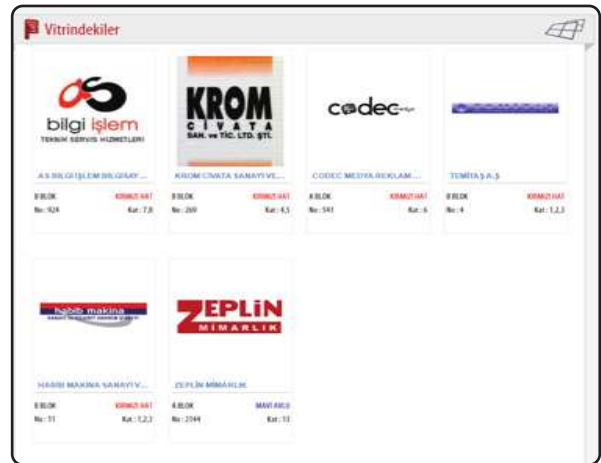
Vitrindekiler

bilgi işlem
TEKNİK SERVİS HİZMETLERİ
AS BİLGİ İŞLEM BİLGİSAY...
B BLOK KIRMIZI HAT
No: 924 Kat: 7,8

KROM CIVATA SAN. ve TİC. LTD. ŞTİ.
KROM CIVATA SANAYİ VE...
B BLOK KIRMIZI HAT
No: 269 Kat: 4,5

codec
CODEC MEDYA REKLAM ...
A BLOK KIRMIZI HAT
No: 541 Kat: 6

TEMİTAŞ A.Ş
B BLOK KIRMIZI HAT
No: 4 Kat: 1,2,3

habib makina
HABİB MAKİNA SANAYİ V...
B BLOK KIRMIZI HAT
No: 11 Kat: 1,2,3

ZEPLİN MİMARLIK
ZEPLİN MİMARLIK
A BLOK MAVİ AKS
No: 2144 Kat: 13